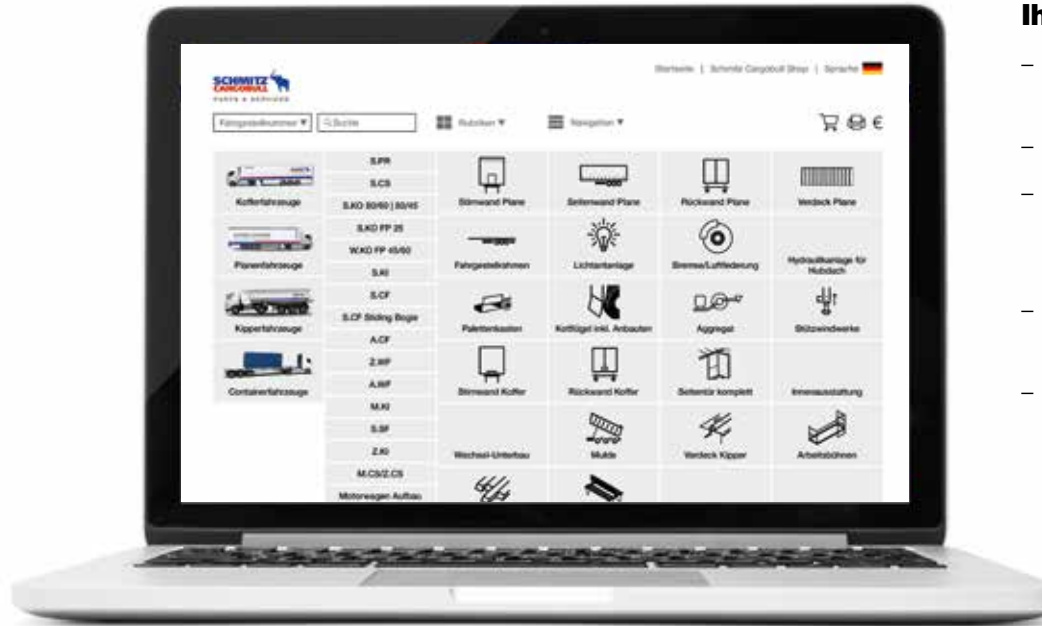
SCHMITZ CARGOBULL
PARTS & SERVICES

Startseite | Schmitz Cargobull Shop | Sprache

Fahrgestellnummer ▾ | Suche | Rubriken ▾ | Navigation ▾

€

Kofferfahrzeuge
Planenfahrzeuge
Kipperfahrzeuge
Containerfahrzeuge

S.PR
S.CS
S.KO 80/60 | 80/45
S.KO FP 25
W.KO FP 45/60
S.KI
S.CF
S.CF Sliding Bogie
A.CF
Z.WF
A.WF
M.KI
S.SF
Z.KI
M.CS/Z.CS
Motorwagen Aufbau

Stirnwand Plane
Seitenwand Plane
Rückwand Plane
Verdeck Plane
Fahrgestellrahmen
Lichtanlage
Bremse/Luftfederung
Hydraulikanlage für Hubdach
Palettenkasten
Kotflügel inkl. Anbauten
Aggregat
Stützwindwerke
Stirnwand Koffer
Rückwand Koffer
Seitentür komplett
Innenausstattung
Wechsel-Unterbau
Mulde
Verdeck Kipper
Arbeitsbühnen

Ih
–
–
–
–
–